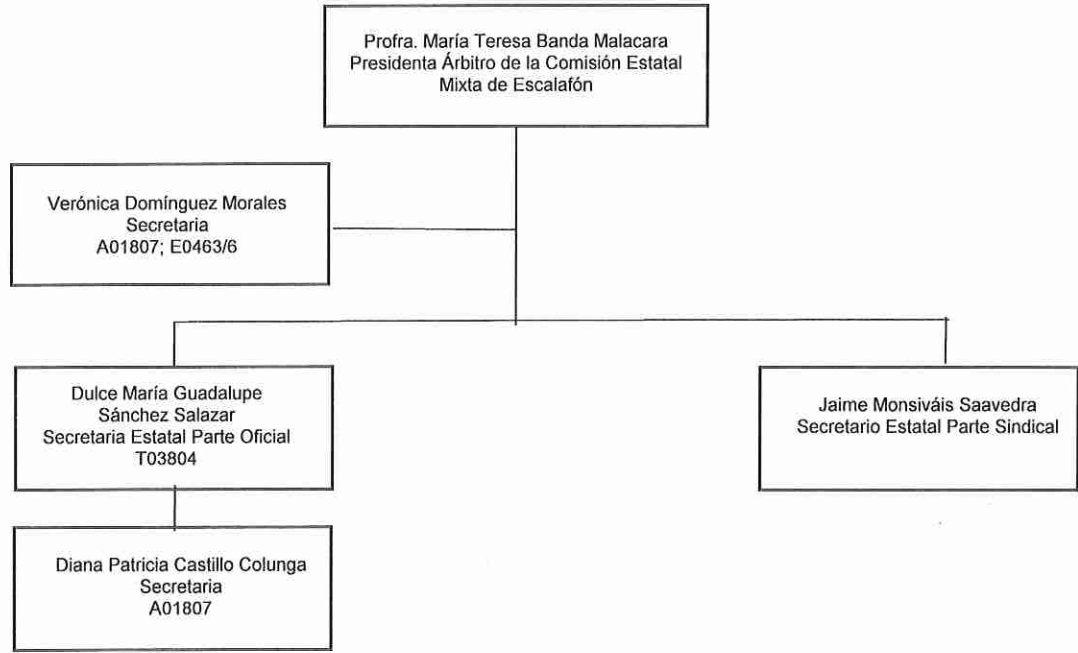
Profra. María Teresa Banda Malacara
Presidenta Árbitro de la Comisión Estatal
Mixta de Escalafón

Verónica Domínguez Morales
Secretaria
A01807; E0463/6

Dulce María Guadalupe
Sánchez Salazar
Secretaria Estatal Parte Oficial
T03804

Jaime Monsiváis Saavedra
Secretario Estatal Parte Sindical

Diana Patricia Castillo Colunga
Secretaria
A01807